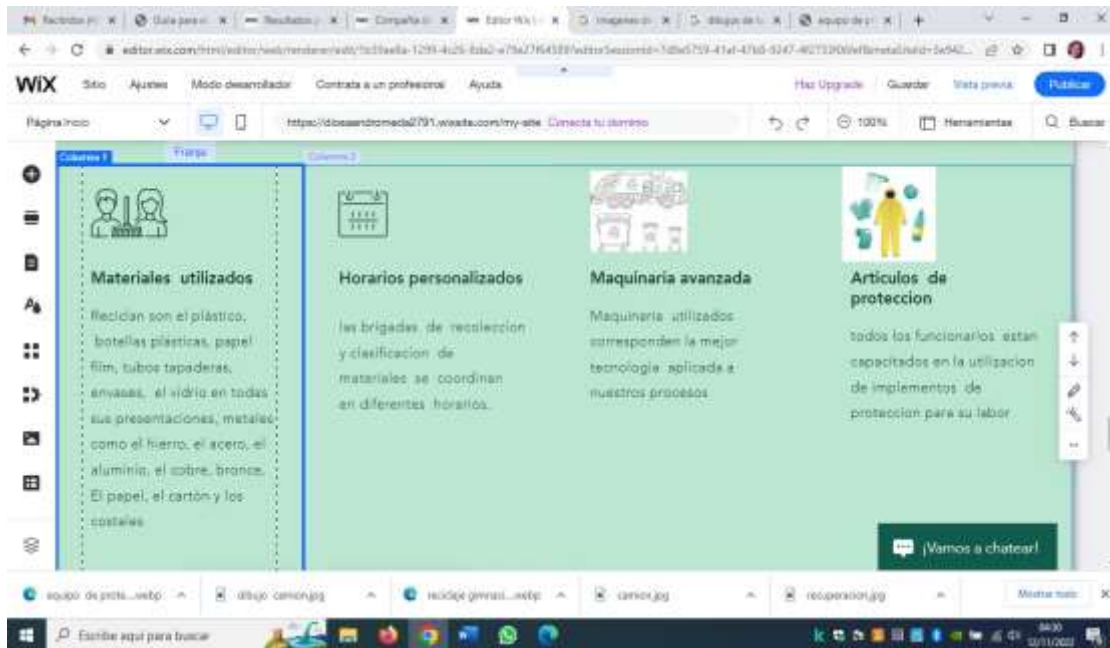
WiX Sitio Ajustes Modo desarrollador Contrata a un profesional Ayuda Haz Upgrade Guardar Vista previa Publicar

Página Inicio https://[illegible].wixsite.com/my-site Conecta tu dominio 100% Herramientas Buscar

Columna 1 Franja Columna 2

Materiales utilizados

Recician son el plástico, botellas plásticas, papel film, tubos tapaderas, envases, el vidrio en todas sus presentaciones, metales como el hierro, el acero, el aluminio, el cobre, bronce, El papel, el cartón y los costales

Horarios personalizados

las brigadas de recoleccion y clasificacion de materiales se coordinan en diferentes horarios.

Maquinaria avanzada

Maquinaria utilizados corresponden la mejor tecnologia aplicada a nuestros procesos

Articulos de proteccion

todos los funcionarios estan capacitados en la utilizacion de implementos de proteccion para su labor

¡Vamos a chatear!

equipo de prote....webp dibujo camion.jpg reciclaje gimnasi....webp camion.jpg recuperacion.jpg Mostrar todo

Escribe aquí para buscar